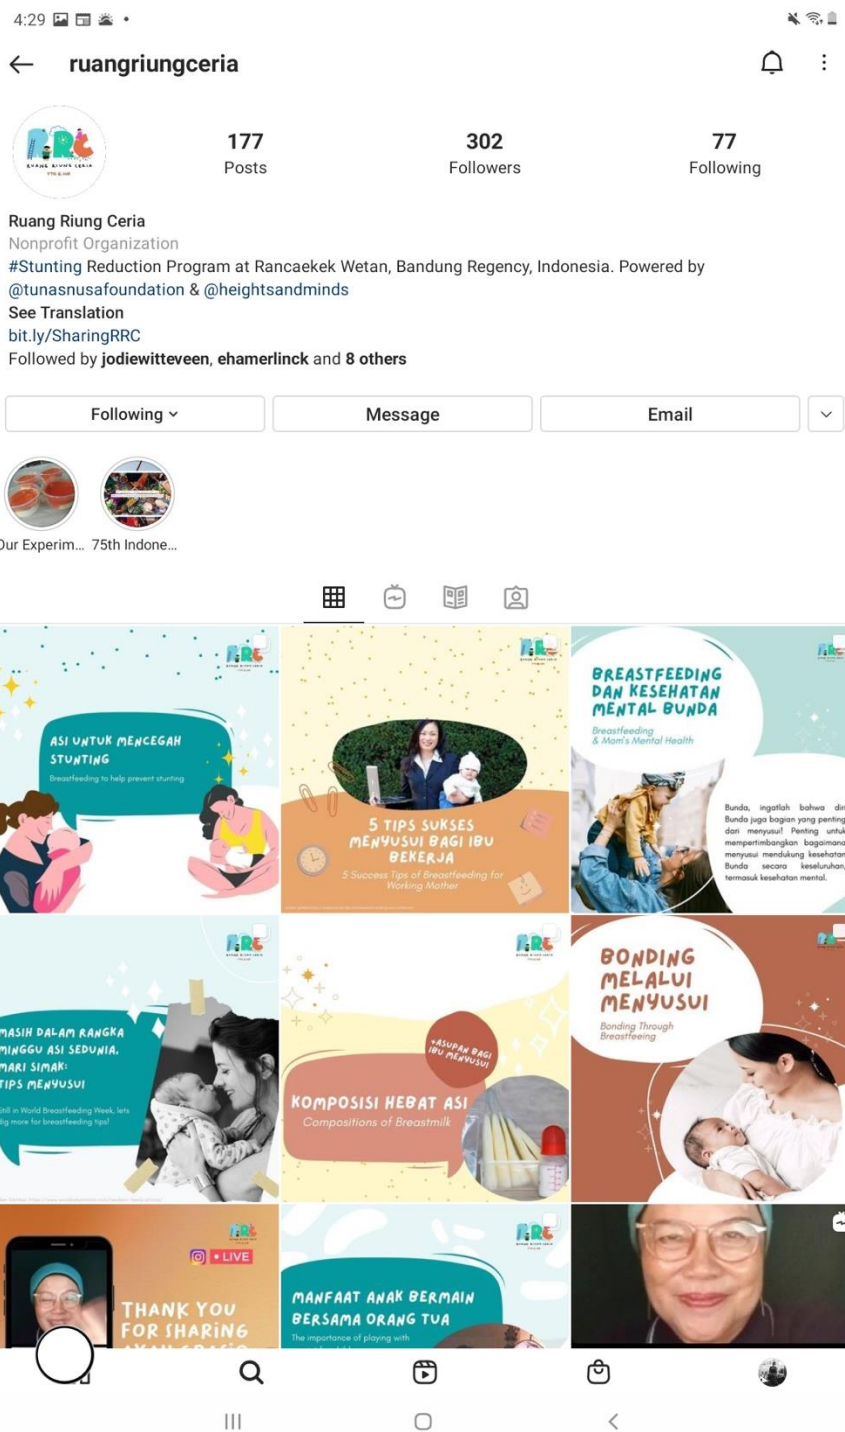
4:29

ruangriungceria

177
Posts

302
Followers

77
Following

Ruang Riung Ceria
Nonprofit Organization
#Stunting Reduction Program at Rancaekek Wetan, Bandung Regency, Indonesia. Powered by @tunasnusafoundation & @heightsandminds
See Translation
bit.ly/SharingRRC
Followed by jodiewitteveen, ehamerlinck and 8 others

Following
Message
Email

Our Experim...
75th Indone...

ASI UNTUK MENCEGAH STUNTING
Breastfeeding to help prevent stunting

5 TIPS SUKSES MENYUSUI BAGI IBU BEKERJA
5 Success Tips of Breastfeeding for Working Mother

BREASTFEEDING DAN KESEHATAN MENTAL BUNDA
Breastfeeding & Mom's Mental Health
Bunda, ingatlah bahwa di Bunda juga bagian yang penting dari menyusui! Penting untuk mempertimbangkan bagaimana menyusui mendukung kesehatan Bunda secara keseluruhan, termasuk kesehatan mental.

MASIH DALAM RANGKA MINGGU ASI SEDUNIA, MARI SIMAK: TIPS MENYUSUI
Still in World Breastfeeding Week, lets dig more for breastfeeding tips!

*ASUPAN BAGI IBU MENYUSUI
KOMPOSISI HEBAT ASI
Compositions of Breastmilk

BONDING MELALUI MENYUSUI
Bonding Through Breastfeeding

LIVE
THANK YOU FOR SHARING

MANFAAT ANAK BERMAIN BERSAMA ORANG TUA
The importance of playing with